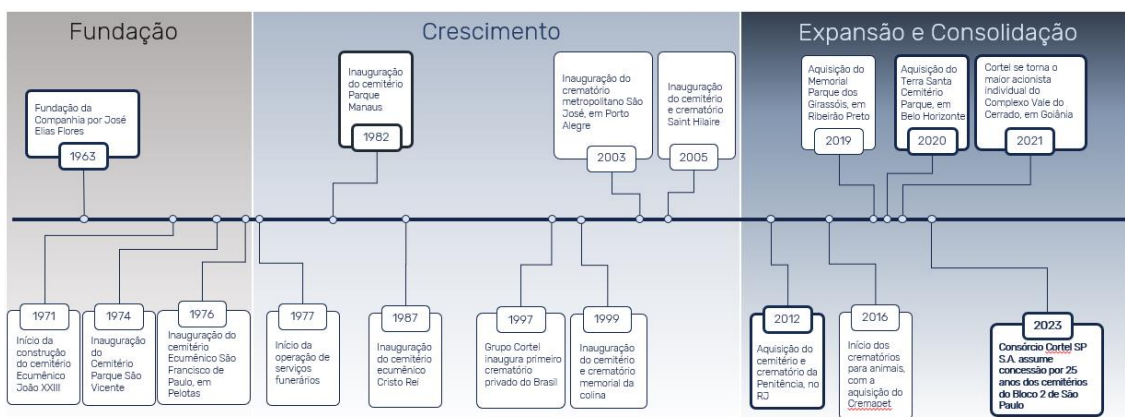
Fundação

Crescimento

Expansão e Consolidação

Fundação da Companhia por José Elias Flores
1963

Inauguração do cemitério Parque Manaus
1982

Inauguração do crematório metropolitano São José, em Porto Alegre
2003

Inauguração do cemitério e crematório Saint Hilaire
2005

Aquisição do Memorial Parque dos Girassóis, em Ribeirão Preto
2019

Aquisição do Terra Santa Cemitério Parque, em Belo Horizonte
2020

Cortel se torna o maior acionista individual do Complexo Vale do Cerrado, em Goiânia
2021

1971
Início da construção do cemitério Ecumênico João XXIII

1974
Inauguração do Cemitério Parque São Vicente

1976
Inauguração do cemitério Ecumênico São Francisco de Paulo, em Pelotas

1977
Início da operação de serviços funerários

1987
Inauguração do cemitério ecumênico Cristo Rei

1997
Grupo Cortel inaugura primeiro crematório privado do Brasil

1999
Inauguração do cemitério e crematório memorial da colina

2012
Aquisição do cemitério e crematório da Penitência, no RJ

2016
Início dos crematórios para animais, com a aquisição do Cremapet

2023
Consórcio Cortel SP S.A. assume concessão por 25 anos dos cemitérios do Bloco 2 de São Paulo